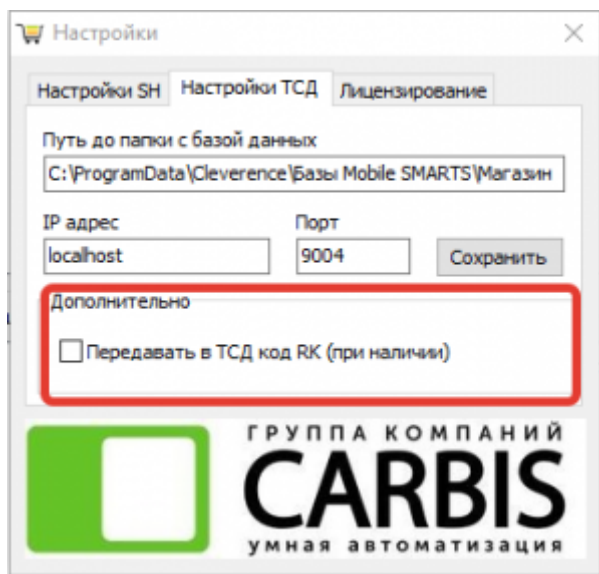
Настройки

Настройки SH | Настройки ТСД | Лицензирование

Путь до папки с базой данных

C:\ProgramData\Cleverence\Базы Mobile SMARTS\Магазин

IP адрес

localhost

Порт

9004

Сохранить

Дополнительно

Передавать в ТСД код RK (при наличии)

ГРУППА КОМПАНИЙ

CARBIS

умная автоматизация